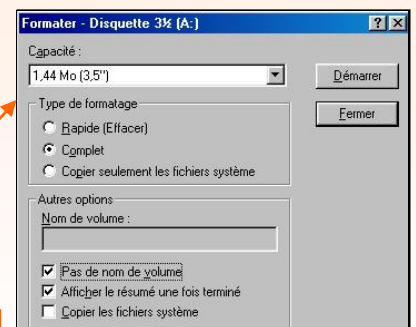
Formater - Disquette 3½ (A:)

?
X

Capacité :

1,44 Mo (3,5")

Démarrer

Fermer

Type de formatage

Rapide (Effacer)

Complet

Copier seulement les fichiers système

Autres options

Nom de volume :

Pas de nom de volume

Afficher le résumé une fois terminé

Copier les fichiers système